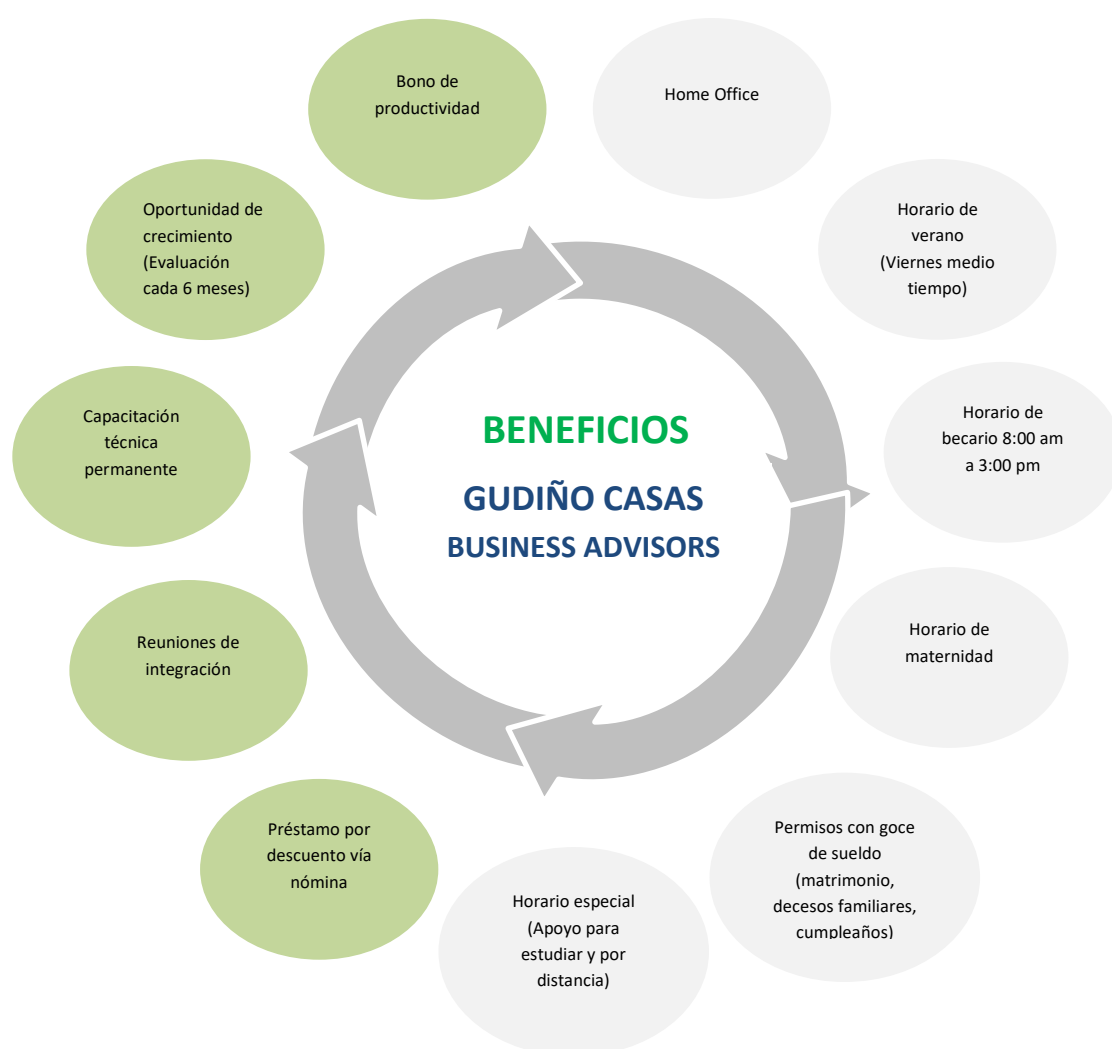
BENEFICIOS

GUDIÑO CASAS

BUSINESS ADVISORS

Bono de productividad

Home Office

Horario de verano (Viernes medio tiempo)

Horario de becario 8:00 am a 3:00 pm

Horario de maternidad

Permisos con goce de sueldo (matrimonio, decesos familiares, cumpleaños)

Horario especial (Apoyo para estudiar y por distancia)

Préstamo por descuento vía nómina

Reuniones de integración

Capacitación técnica permanente

Oportunidad de crecimiento (Evaluación cada 6 meses)